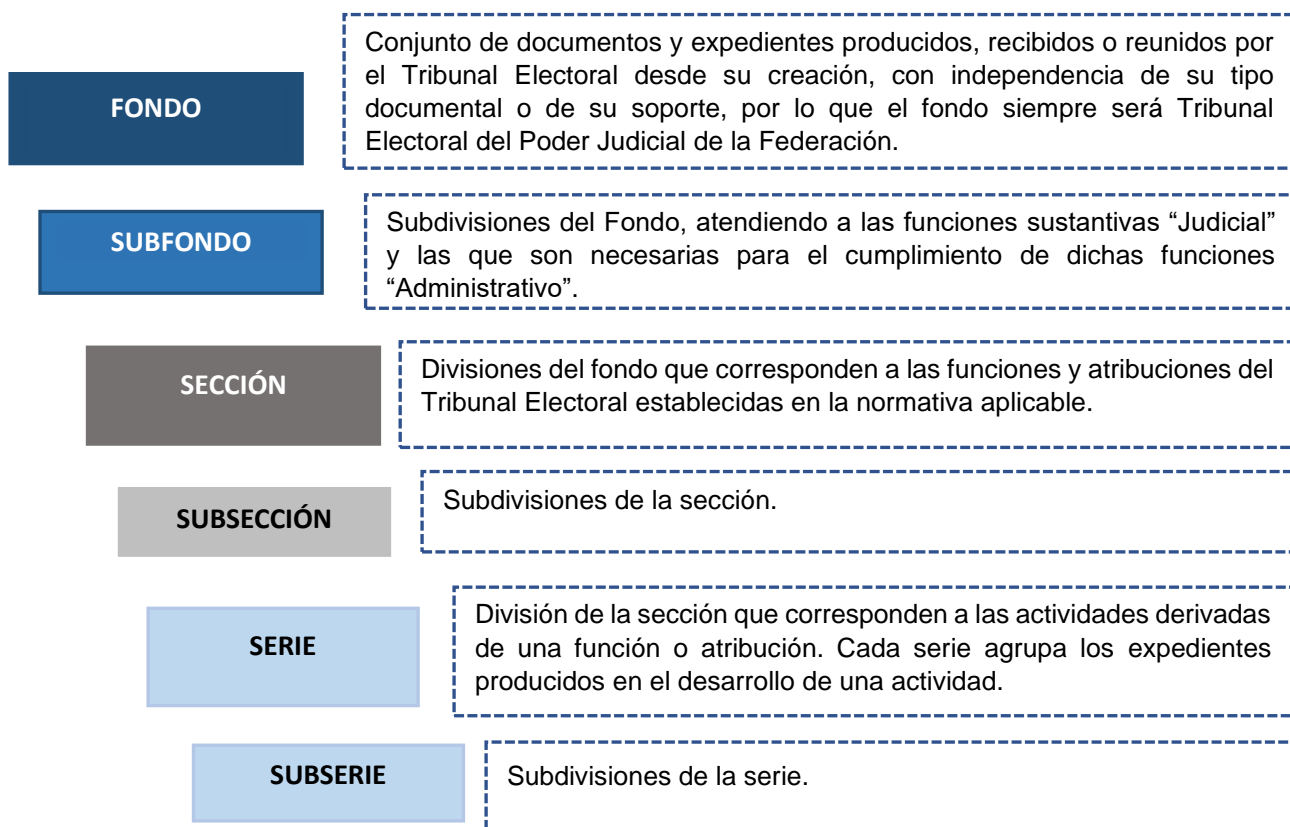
FONDO

Conjunto de documentos y expedientes producidos, recibidos o reunidos por el Tribunal Electoral desde su creación, con independencia de su tipo documental o de su soporte, por lo que el fondo siempre será Tribunal Electoral del Poder Judicial de la Federación.

SUBFONDO

Subdivisiones del Fondo, atendiendo a las funciones sustantivas “Judicial” y las que son necesarias para el cumplimiento de dichas funciones “Administrativo”.

SECCIÓN

Divisiones del fondo que corresponden a las funciones y atribuciones del Tribunal Electoral establecidas en la normativa aplicable.

SUBSECCIÓN

Subdivisiones de la sección.

SERIE

División de la sección que corresponden a las actividades derivadas de una función o atribución. Cada serie agrupa los expedientes producidos en el desarrollo de una actividad.

SUBSERIE

Subdivisiones de la serie.